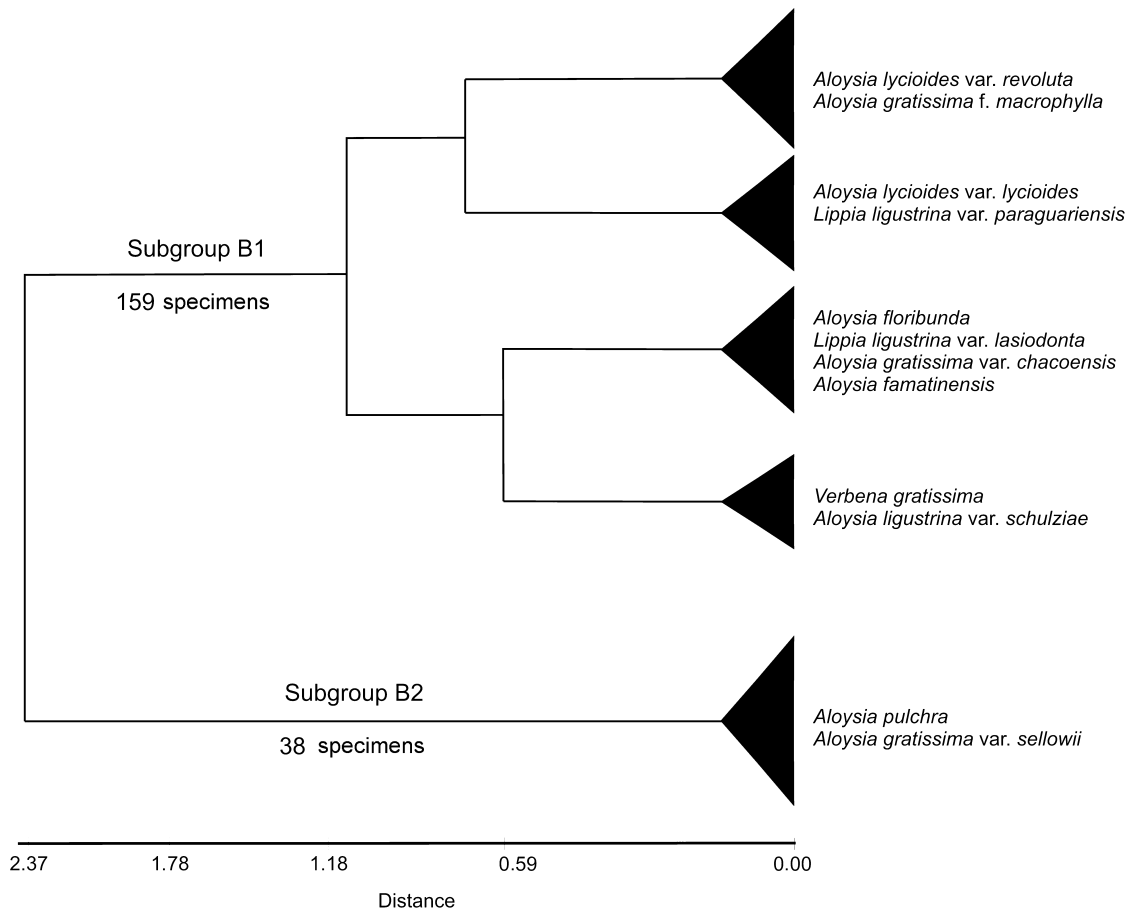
Aloysia lycioides var. revoluta
Aloysia gratissima f. macrophylla

Aloysia lycioides var. lycioides
Lippia ligustrina var. paraguariensis

Subgroup B1

159 specimens

Aloysia floribunda
Lippia ligustrina var. lasiodonta
Aloysia gratissima var. chacoensis
Aloysia famatinensis

Verbena gratissima
Aloysia ligustrina var. schulziae

Subgroup B2

38 specimens

Aloysia pulchra
Aloysia gratissima var. sellowii

2.37 1.78 1.18 0.59 0.00

Distance